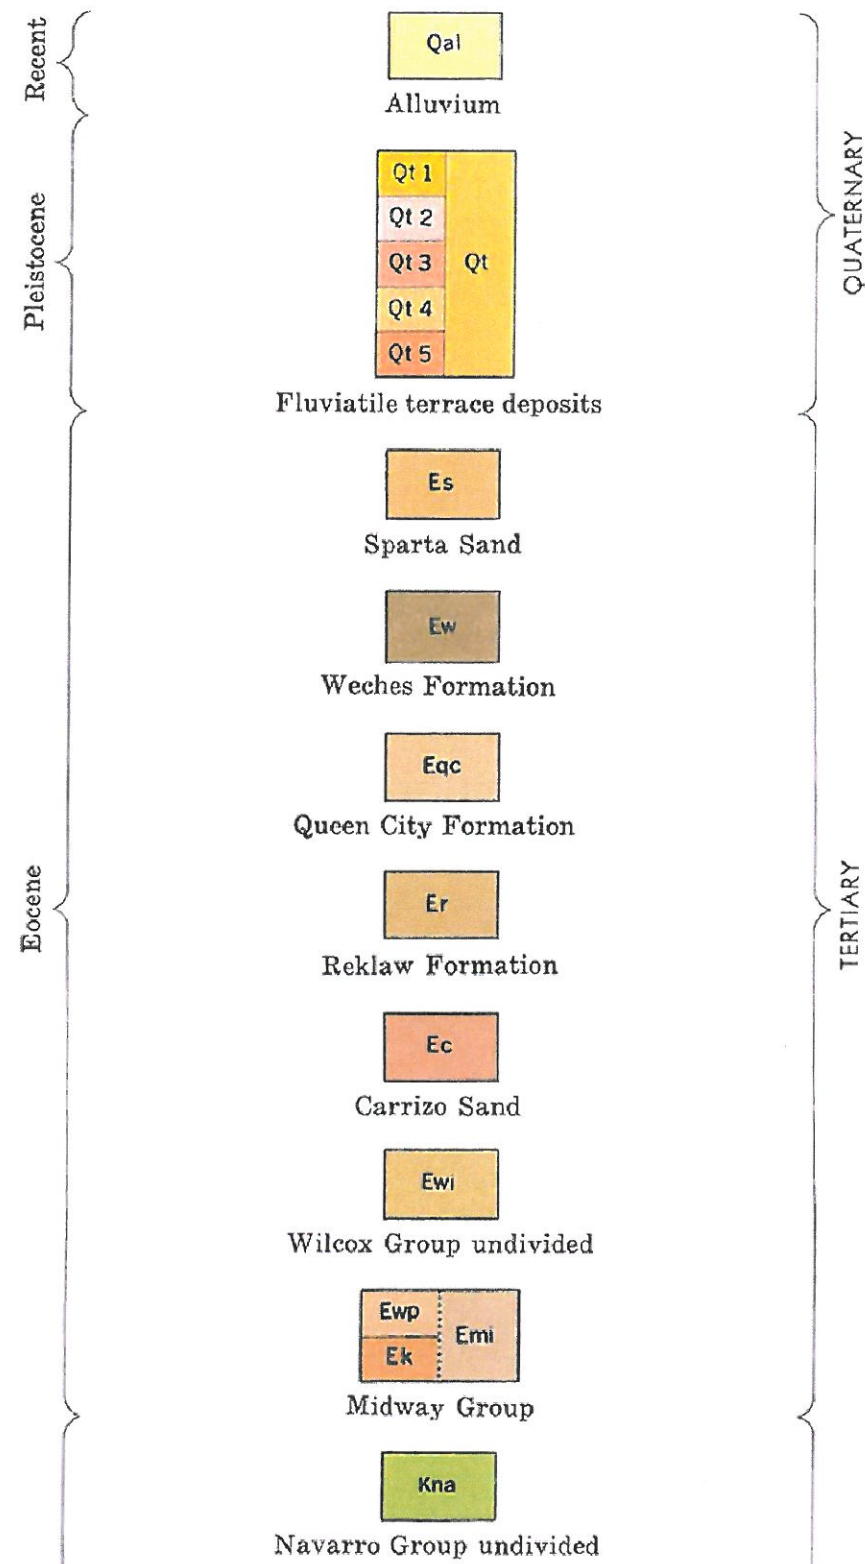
Recent

Qal
Alluvium

QUATERNARY

Pleistocene

Qt 1
Qt 2
Qt 3
Qt 4
Qt 5
Qt
Fluviatile terrace deposits

Es
Sparta Sand

Ew
Weches Formation

Eqc
Queen City Formation

Eocene

Er
Reklaw Formation

TERTIARY

Ec
Carrizo Sand

Ewi
Wilcox Group undivided

Ewp
Ek
Emi
Midway Group

Kna
Navarro Group undivided